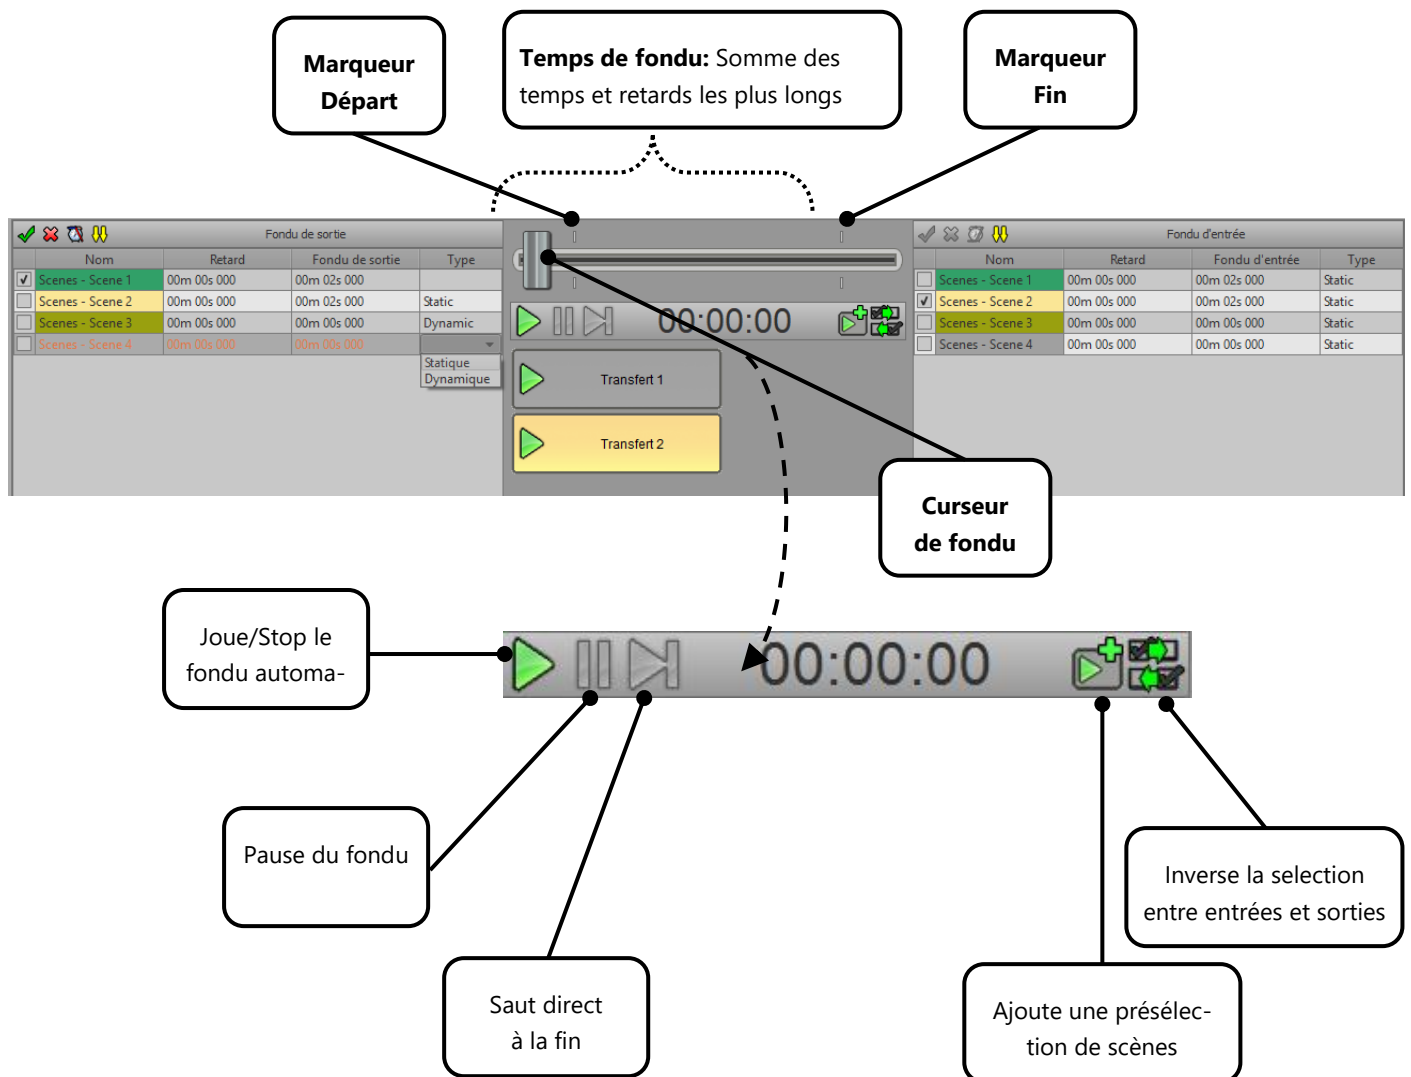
Marqueur Départ

Temps de fondu: Somme des temps et retards les plus longs

Marqueur Fin

Fondu de sortie

| | Nom | Retard | Fondu de sortie | Type |
|---|---|---|---|---|
| ☑ | Scenes - Scene 1 | 00m 00s 000 | 00m 02s 000 | |
| ☐ | Scenes - Scene 2 | 00m 00s 000 | 00m 02s 000 | Static |
| ☐ | Scenes - Scene 3 | 00m 00s 000 | 00m 00s 000 | Dynamic |
| ☐ | Scenes - Scene 4 | 00m 00s 000 | 00m 00s 000 | |

Statique
Dynamique

00:00:00

Transfert 1

Transfert 2

Fondu d'entrée

| | Nom | Retard | Fondu d'entrée | Type |
|---|---|---|---|---|
| ☐ | Scenes - Scene 1 | 00m 00s 000 | 00m 02s 000 | Static |
| ☑ | Scenes - Scene 2 | 00m 00s 000 | 00m 02s 000 | Static |
| ☐ | Scenes - Scene 3 | 00m 00s 000 | 00m 00s 000 | Static |
| ☐ | Scenes - Scene 4 | 00m 00s 000 | 00m 00s 000 | Static |

Curseur de fondu

Joue/Stop le fondu automa-

00:00:00

Pause du fondu

Inverse la selection entre entrées et sorties

Saut direct à la fin

Ajoute une présélection de scènes